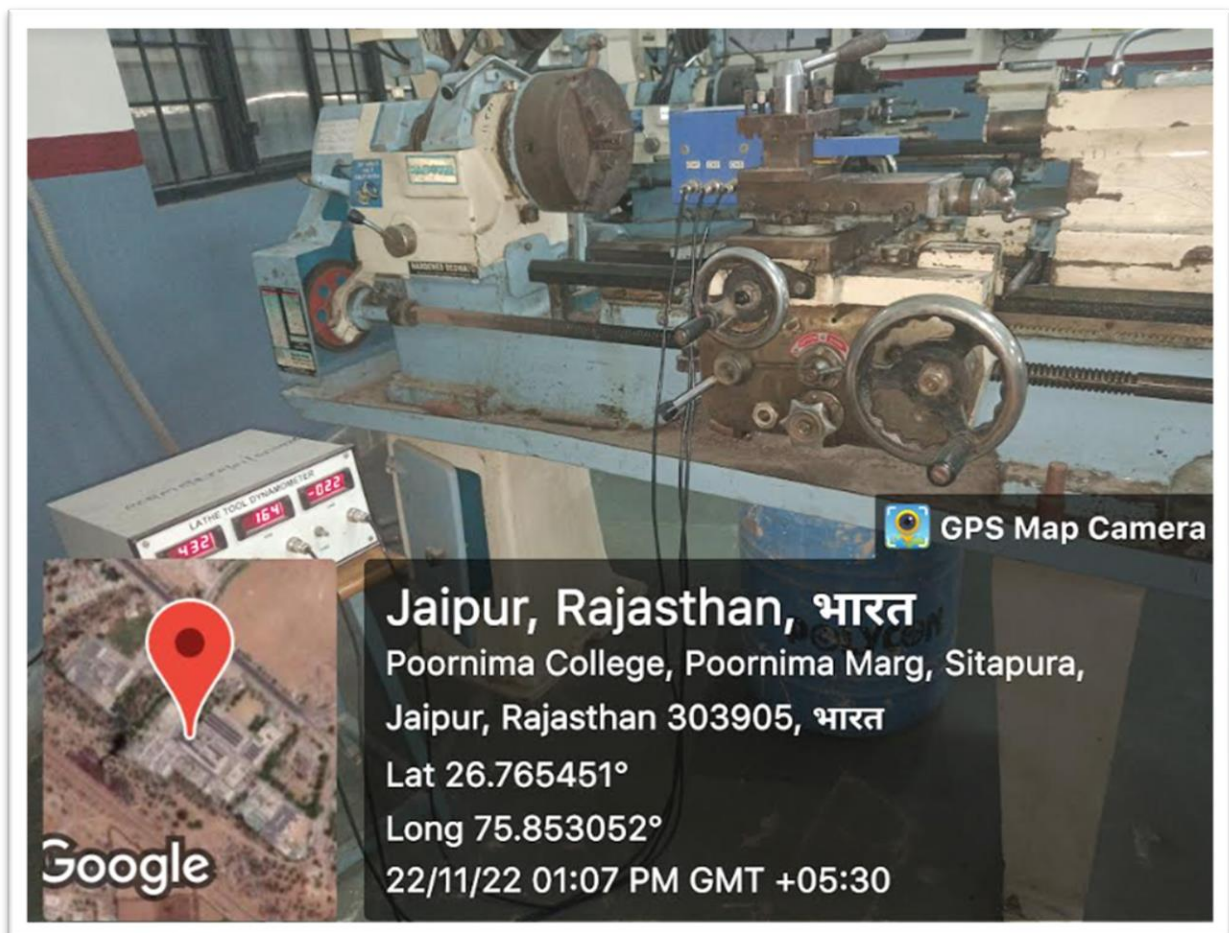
LATHE TOOL DYNAMOMETER
432
164
-022

GPS Map Camera

Jaipur, Rajasthan, भारत
Poornima College, Poornima Marg, Sitapura, Jaipur, Rajasthan 303905, भारत
Lat 26.765451°
Long 75.853052°
22/11/22 01:07 PM GMT +05:30

Google